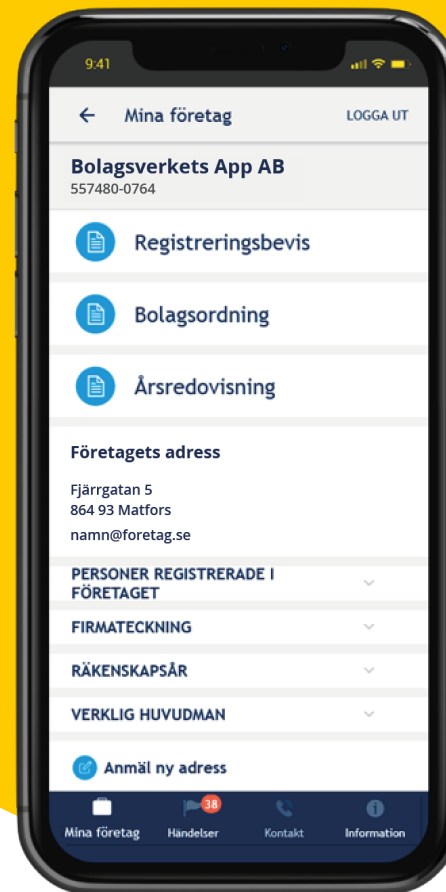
9:41

Mina företag

LOGGA UT

Bolagsverkets App AB
557480-0764

Registreringsbevis

Bolagsordning

Årsredovisning

Företagets adress

Fjärrgatan 5
864 93 Matfors

namn@foretag.se

PERSONER REGISTRERADE I FÖRETAGET

FIRMATECKNING

RÄKENSKAPSÅR

VERKLIG HUVUDMAN

Anmäl ny adress

Mina företag

38

Händelser

Kontakt

Information